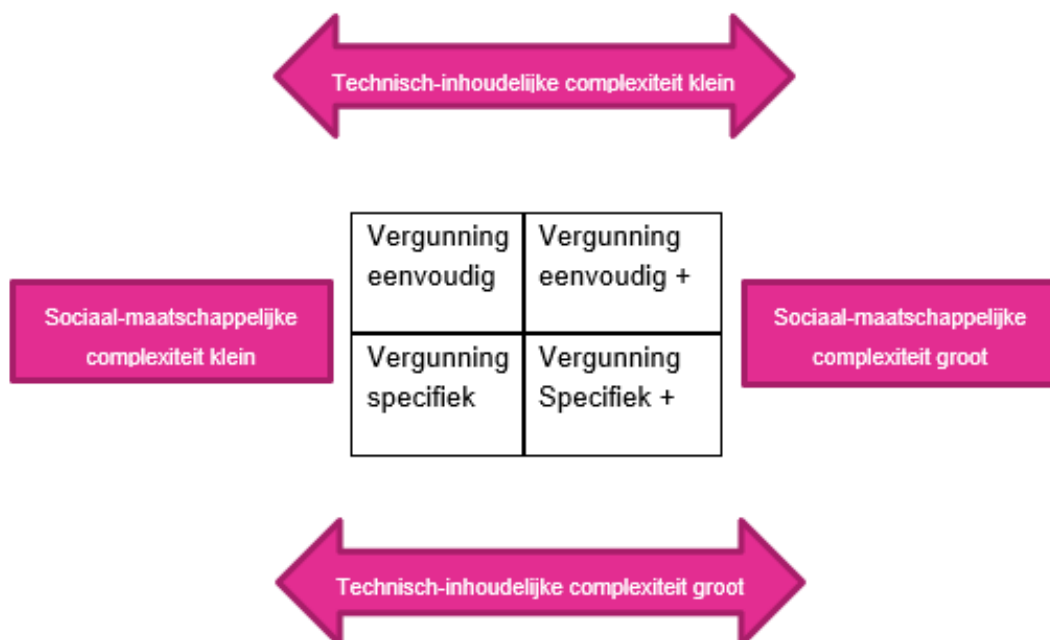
Technisch-inhoudelijke complexiteit klein

Sociaal-maatschappelijke complexiteit klein

| Vergunning eenvoudig | Vergunning eenvoudig + |
|---|---|
| Vergunning specifiek | Vergunning Specifiek + |

Sociaal-maatschappelijke complexiteit groot

Technisch-inhoudelijke complexiteit groot